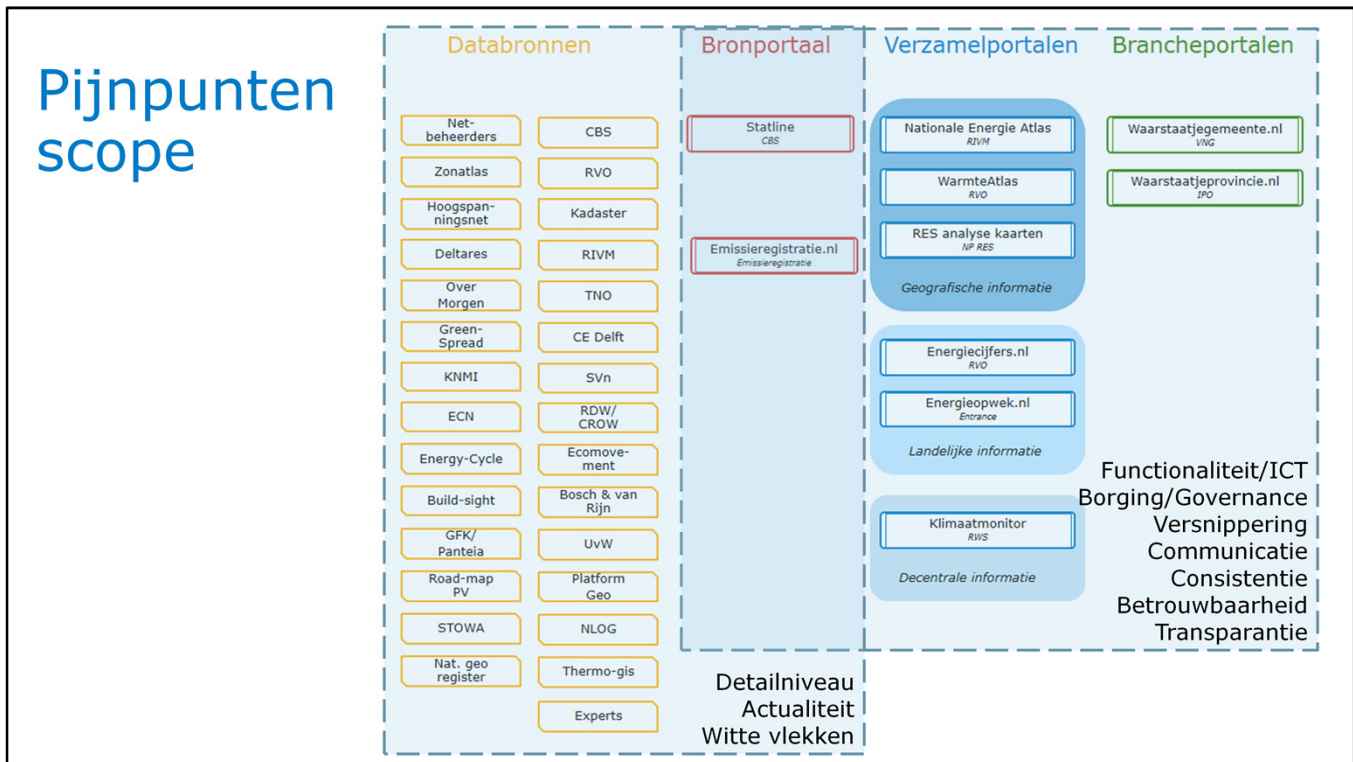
Pijnpunten scope

Databronnen

Netbeheerders

CBS

Zonatlas

RVO

Hoogspanningsnet

Kadaster

Deltares

RIVM

Over Morgen

TNO

Green-Spread

CE Delft

KNMI

SVn

ECN

RDW/ CROW

Energy-Cycle

Ecomovement

Build-sight

Bosch & van Rijn

GFK/ Panteia

UvW

Road-map PV

Platform Geo

STOWA

NLOG

Nat. geo register

Thermo-gis

Experts

Bronportaal

Statline
CBS

Emissieregistratie.nl
Emissieregistratie

Verzamelportalen

Nationale Energie Atlas
RIVM

WarmteAtlas
RVO

RES analyse kaarten
NP RES

Geografische informatie

Energiecijfers.nl
RVO

Energieopwek.nl
Entrance

Landelijke informatie

Klimaatmonitor
RWS

Decentrale informatie

Brancheportalen

Waarstaatjegemeente.nl
VNG

Waarstaatjeprovincie.nl
IPO

Functionaliteit/ICT
Borging/Governance
Versnippering
Communicatie
Consistentie
Betrouwbaarheid
Transparantie

Detailniveau
Actualiteit
Witte vlekken